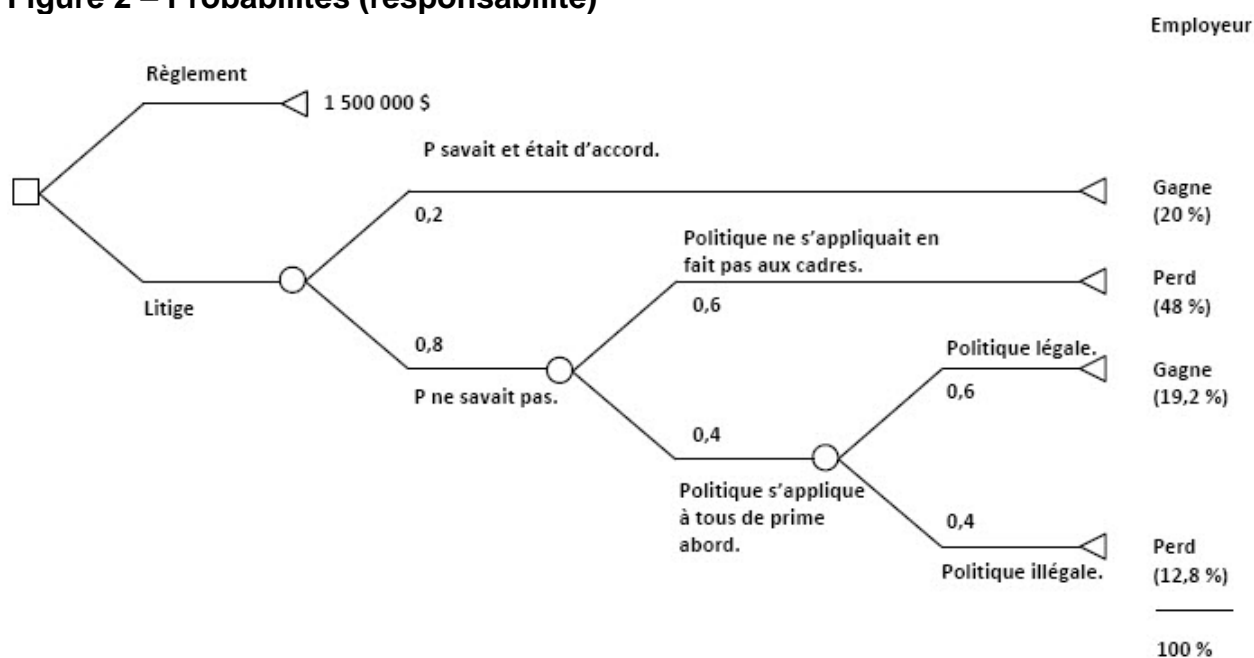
Figure 2 – Probabilités (responsabilité)

Employeur

Règlement

1 500 000 $

P savait et était d'accord.

0,2

Gagne (20 %)

Litige

Politique ne s'appliquait en fait pas aux cadres.

0,6

Perd (48 %)

0,8

P ne savait pas.

Politique légale.

0,6

Gagne (19,2 %)

0,4

Politique s'applique à tous de prime abord.

0,4

Politique illégale.

Perd (12,8 %)

100 %